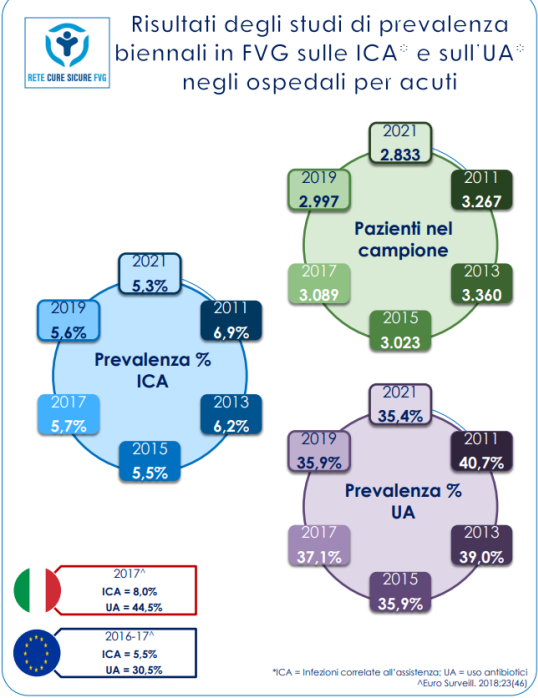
RETE CURE SICURE FVG

Risultati degli studi di prevalenza biennali in FVG sulle ICA* e sull'UA* negli ospedali per acuti

Pazienti nel campione
2021 2.833
2011 3.267
2013 3.360
2015 3.023
2017 3.089
2019 2.997

Prevalenza % ICA
2021 5,3%
2011 6,9%
2013 6,2%
2015 5,5%
2017 5,7%
2019 5,6%

Prevalenza % UA
2021 35,4%
2011 40,7%
2013 39,0%
2015 35,9%
2017 37,1%
2019 35,9%

2017^
ICA = 8,0%
UA = 44,5%

2016-17^
ICA = 5,5%
UA = 30,5%

*ICA = Infezioni correlate all'assistenza; UA = uso antibiotici
^Euro Surveill. 2018;23(46)